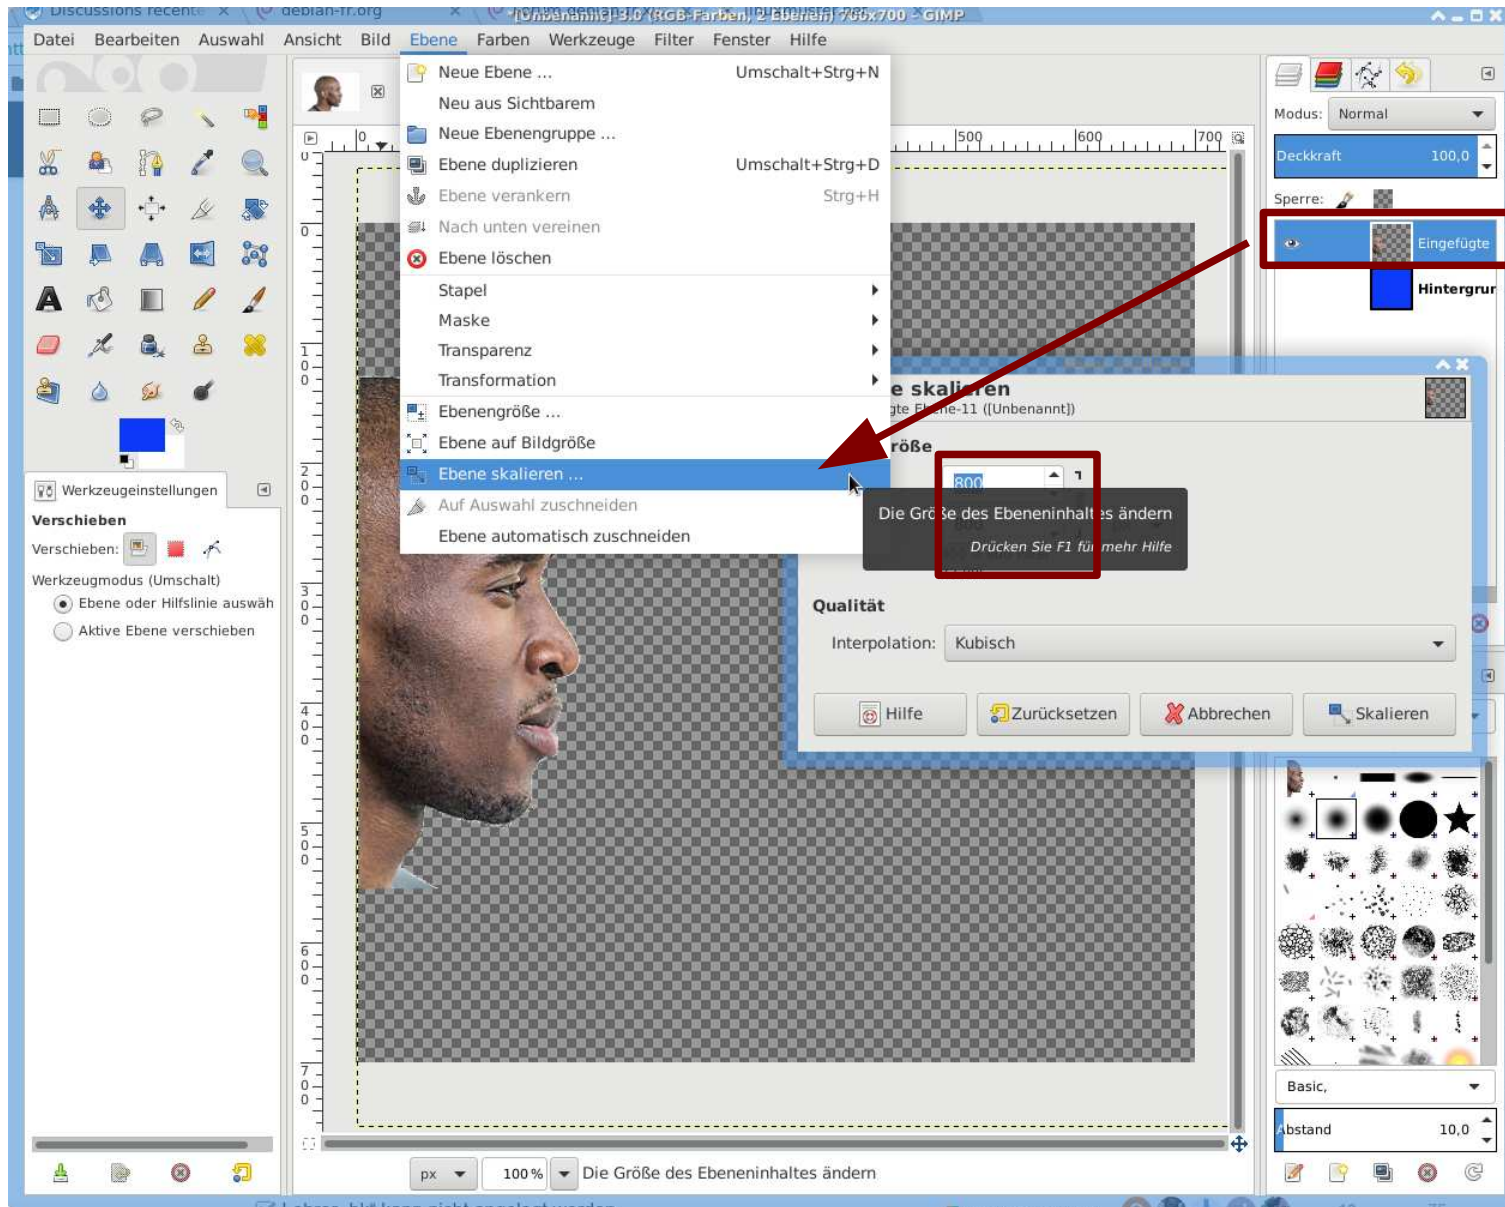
Discussions récente
debian-fr.org
[Unbenannt]-3.0 (RGB-Farben, 2 Ebenen) 760x700 – GIMP

Datei Bearbeiten Auswahl Ansicht Bild Ebene Farben Werkzeuge Filter Fenster Hilfe

Neue Ebene ... Umschalt+Strg+N
Neu aus Sichtbarem
Neue Ebenengruppe ...
Ebene duplizieren Umschalt+Strg+D
Ebene verankern Strg+H
Nach unten vereinen
Ebene löschen
Stapel
Maske
Transparenz
Transformation
Ebenengröße ...
Ebene auf Bildgröße
Ebene skalieren ...
Auf Auswahl zuschneiden
Ebene automatisch zuschneiden

Die Größe des Ebeneninhaltes ändern
Drücken Sie F1 für mehr Hilfe

e skalieren
gte Ebene-11 ([Unbenannt])
röße
800
Qualität
Interpolation: Kubisch
Hilfe Zurücksetzen Abbrechen Skalieren

Modus: Normal
Deckkraft 100,0
Sperre:
Eingefügte
Hintergrur

Werkzeugeinstellungen
Verschieben
Verschieben:
Werkzeugmodus (Umschalt)
Ebene oder Hilfslinie auswäh
Aktive Ebene verschieben

Basic,
Abstand 10,0

px 100 % Die Größe des Ebeneninhaltes ändern